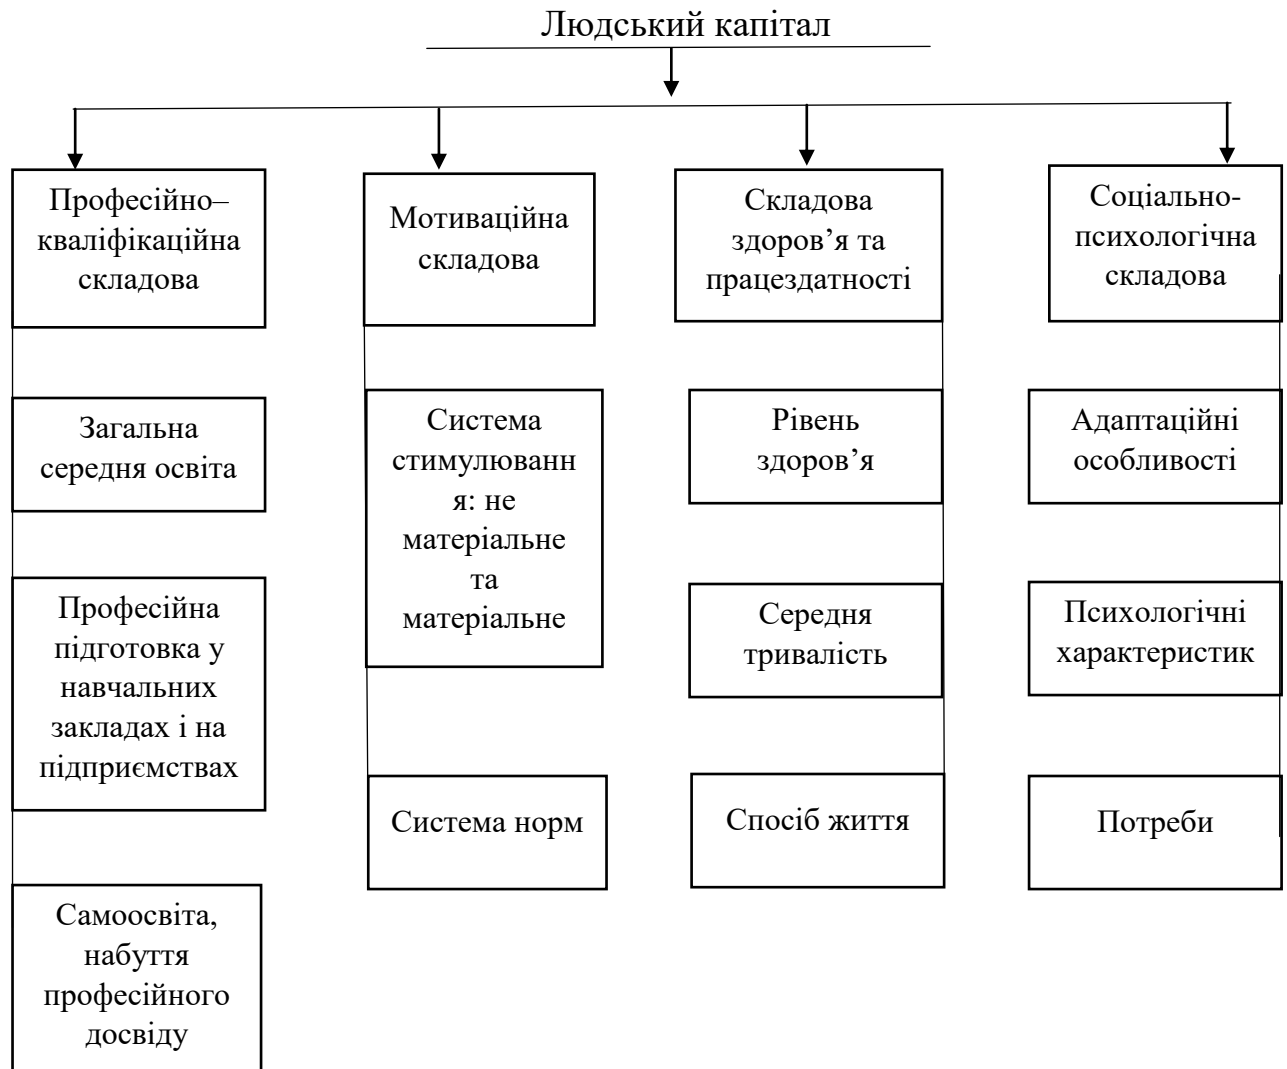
Людський капітал

Професійно–кваліфікаційна складова

Загальна середня освіта

Професійна підготовка у навчальних закладах і на підприємствах

Самоосвіта, набуття професійного досвіду

Мотиваційна складова

Система стимулювання: не матеріальне та матеріальне

Система норм

Складова здоров’я та працездатності

Рівень здоров’я

Середня тривалість

Спосіб життя

Соціально-психологічна складова

Адаптаційні особливості

Психологічні характеристик

Потреби